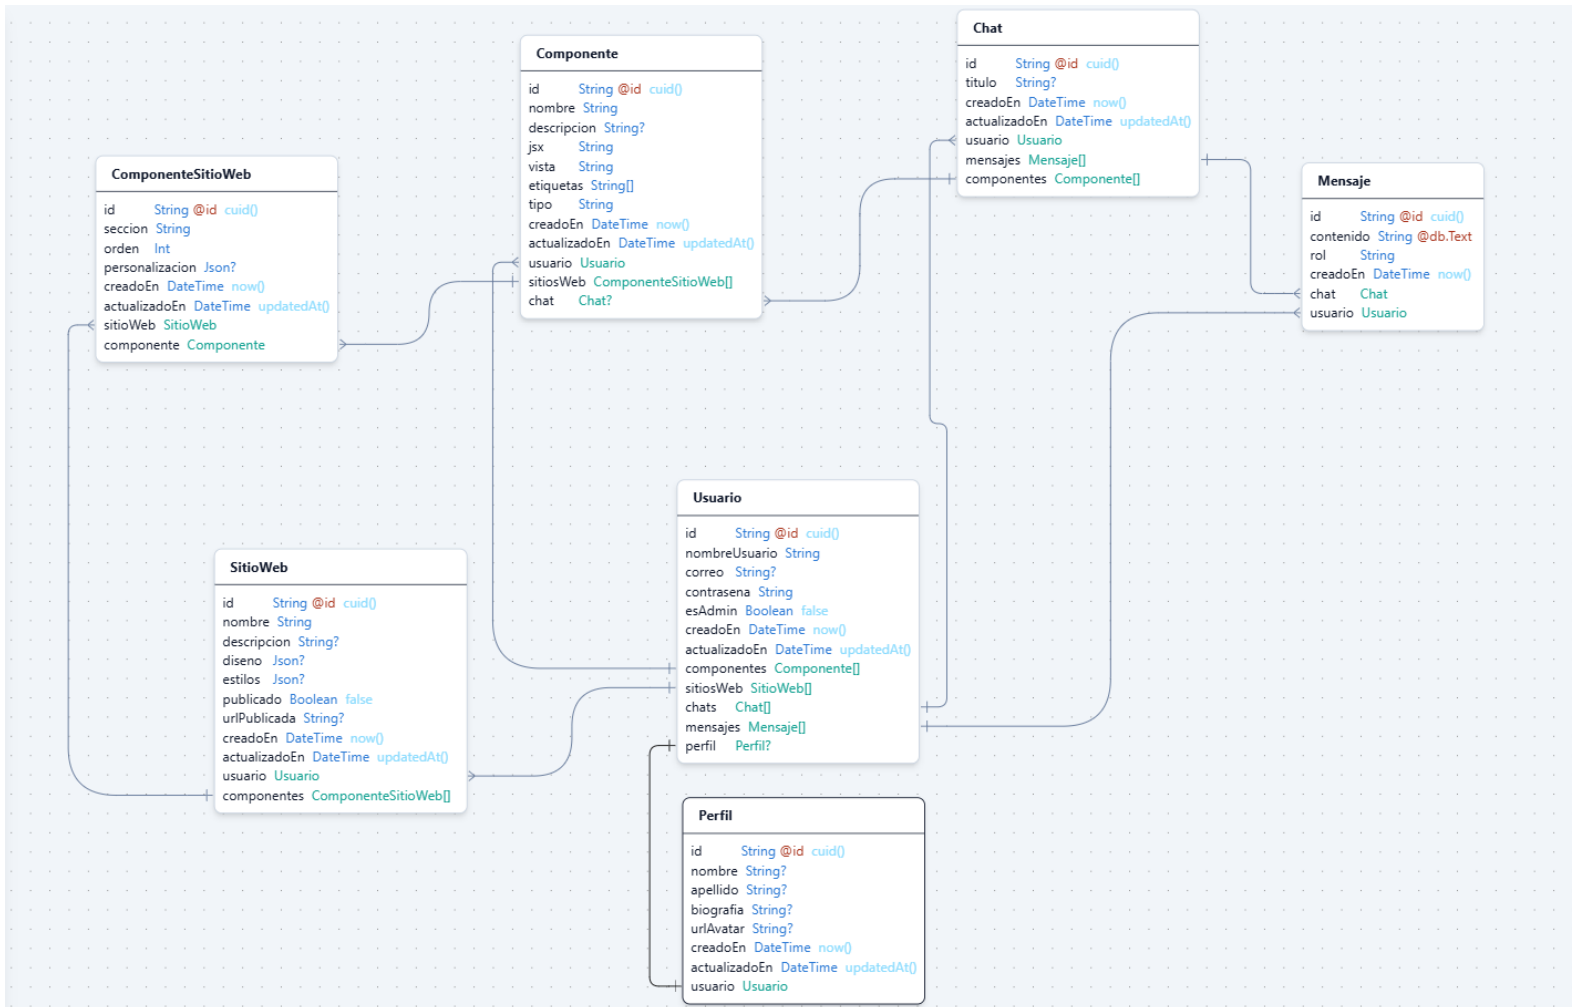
Componente

id String @id cuid()
nombre String
descripcion String?
jsx String
vista String
etiquetas String[]
tipo String
creadoEn DateTime now()
actualizadoEn DateTime updatedAt()
usuario Usuario
sitiosWeb ComponenteSitioWeb[]
chat Chat?

Chat

id String @id cuid()
titulo String?
creadoEn DateTime now()
actualizadoEn DateTime updatedAt()
usuario Usuario
mensajes Mensaje[]
componentes Componente[]

ComponenteSitioWeb

id String @id cuid()
seccion String
orden Int
personalizacion Json?
creadoEn DateTime now()
actualizadoEn DateTime updatedAt()
sitioWeb SitioWeb
componente Componente

Mensaje

id String @id cuid()
contenido String @db.Text
rol String
creadoEn DateTime now()
chat Chat
usuario Usuario

Usuario

id String @id cuid()
nombreUsuario String
correo String?
contrasena String
esAdmin Boolean false
creadoEn DateTime now()
actualizadoEn DateTime updatedAt()
componentes Componente[]
sitiosWeb SitioWeb[]
chats Chat[]
mensajes Mensaje[]
perfil Perfil?

SitioWeb

id String @id cuid()
nombre String
descripcion String?
diseno Json?
estilos Json?
publicado Boolean false
urlPublicada String?
creadoEn DateTime now()
actualizadoEn DateTime updatedAt()
usuario Usuario
componentes ComponenteSitioWeb[]

Perfil

id String @id cuid()
nombre String?
apellido String?
biografia String?
urlAvatar String?
creadoEn DateTime now()
actualizadoEn DateTime updatedAt()
usuario Usuario